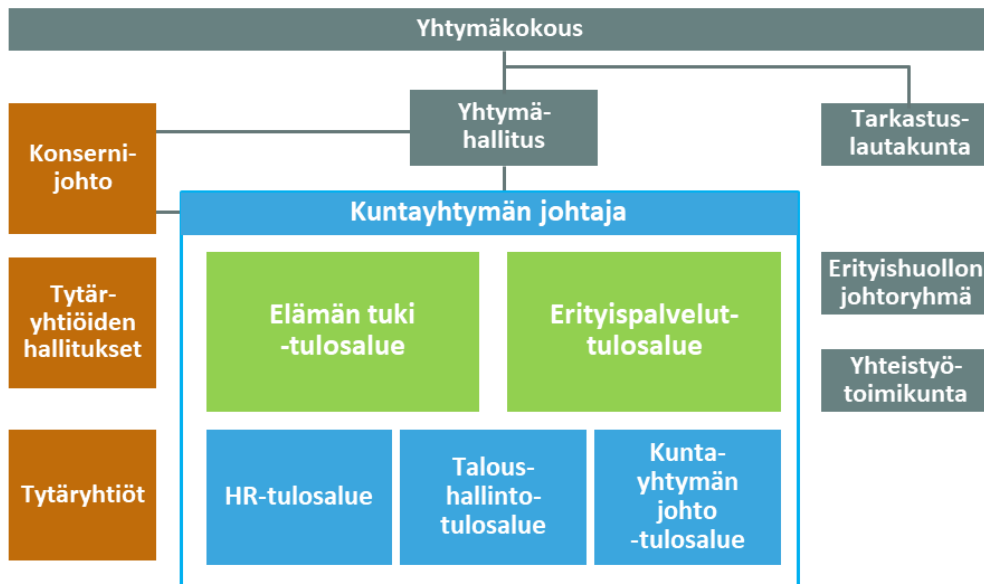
Yhtymäkokous

Yhtymä-hallitus

Tarkastus-lautakunta

Konserni-johto

Kuntayhtymän johtaja

Tytär-yhtiöiden hallitukset

Elämän tuki -tulosalue

Erityispalvelut-tulosalue

Erityishuollon johtoryhmä

Yhteistyö-toimikunta

Tytäryhtiöt

HR-tulosalue

Talous-hallinto-tulosalue

Kunta-yhtymän johto -tulosalue